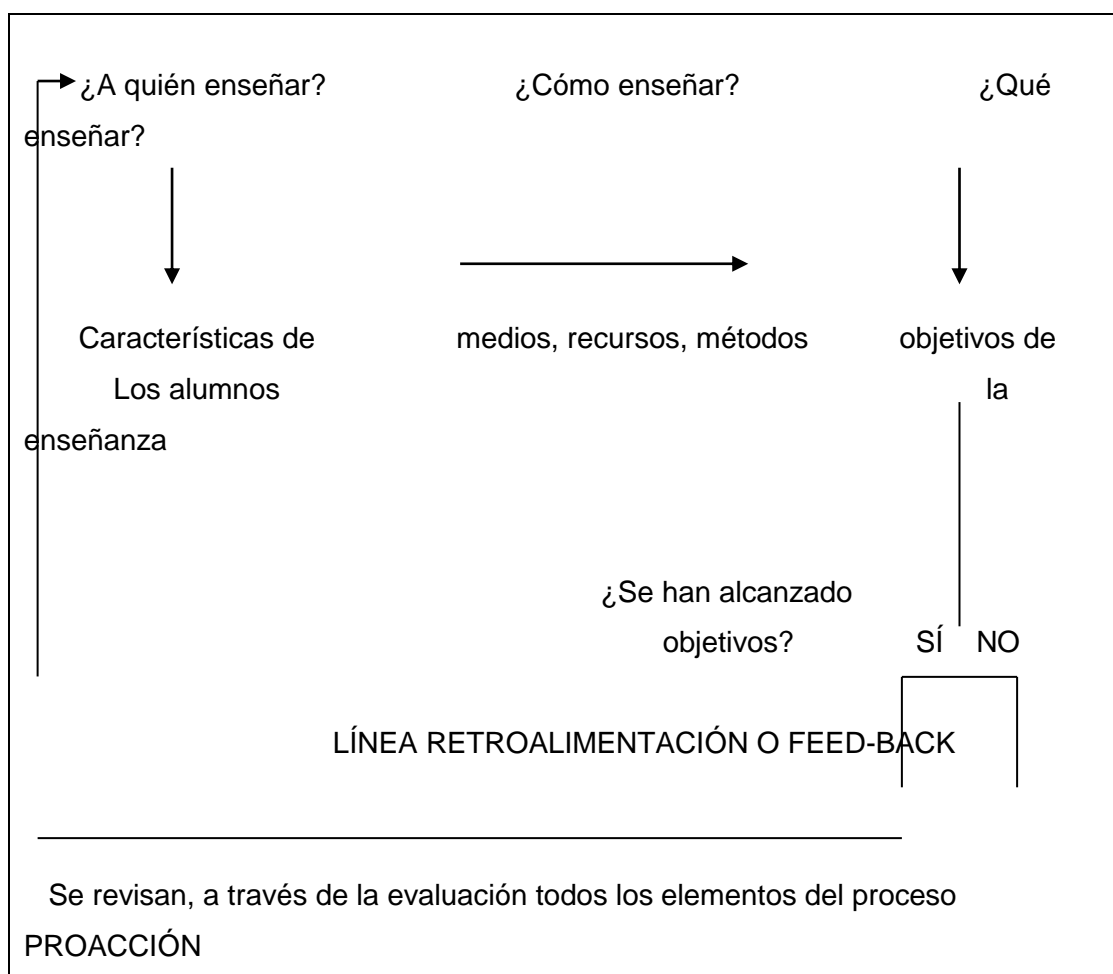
¿A quién enseñar? ¿Cómo enseñar? ¿Qué enseñar?

Características de Los alumnos

medios, recursos, métodos

objetivos de la enseñanza

¿Se han alcanzado objetivos? SÍ NO

LÍNEA RETROALIMENTACIÓN O FEED-BACK

Se revisan, a través de la evaluación todos los elementos del proceso PROACCIÓN